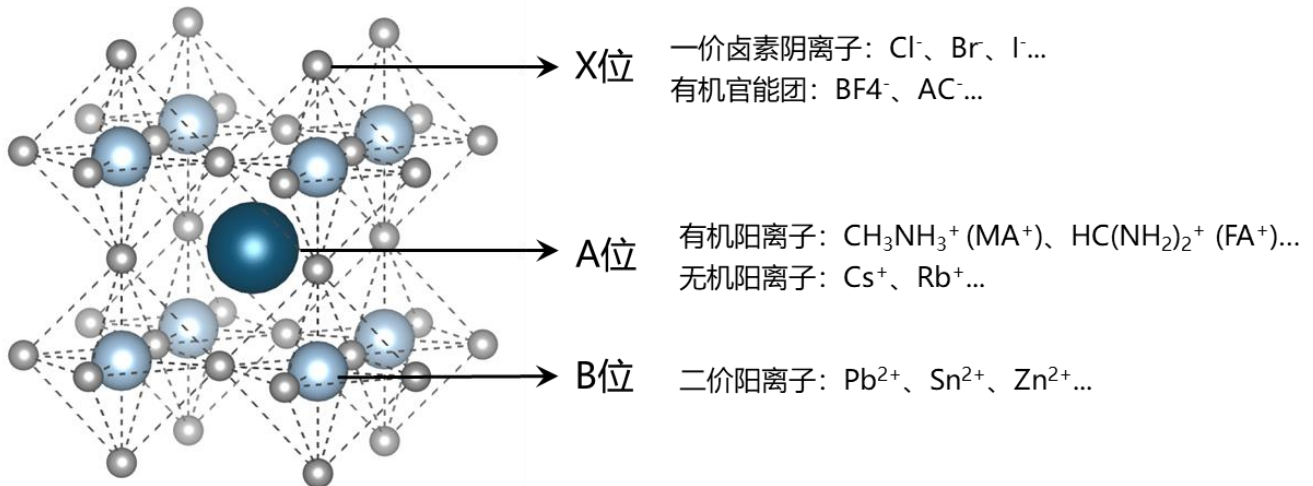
X位

一价卤素阴离子：$Cl^-$、$Br^-$、$I^-$...
有机官能团：$BF4^-$、$AC^-$...

A位

有机阳离子：$CH_3NH_3^+$ ($MA^+$)、$HC(NH_2)_2^+$ ($FA^+$)...
无机阳离子：$Cs^+$、$Rb^+$...

B位

二价阳离子：$Pb^{2+}$、$Sn^{2+}$、$Zn^{2+}$...